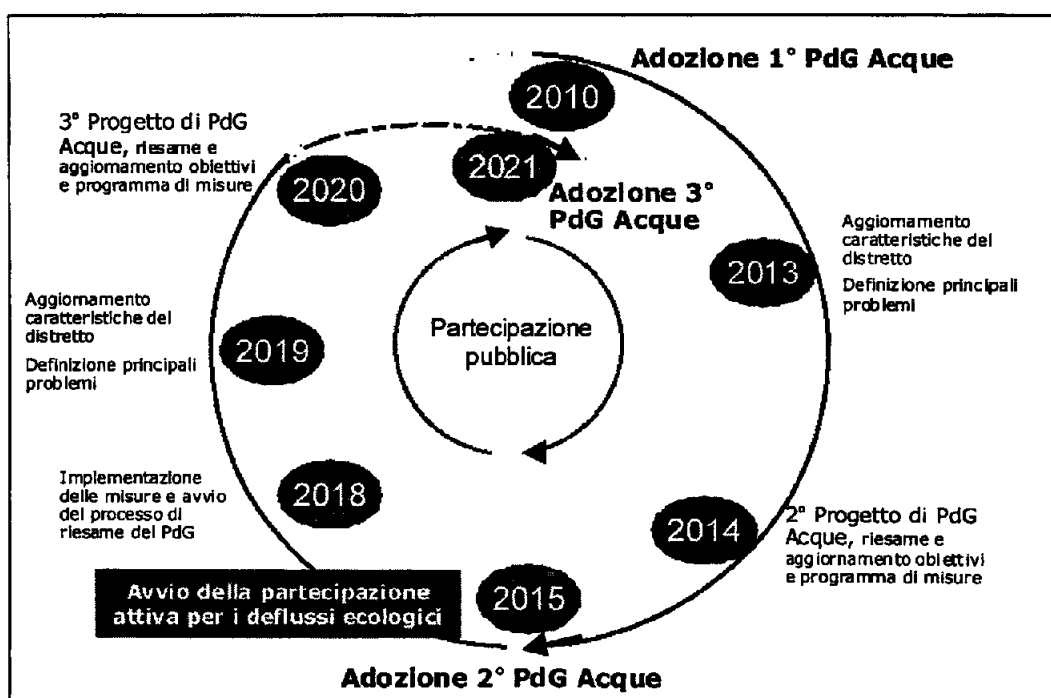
Adozione 1° PdG Acque

2010

3° Progetto di PdG Acque, riesame e aggiornamento obiettivi e programma di misure

2021

2020

Adozione 3° PdG Acque

Aggiornamento caratteristiche del distretto

Definizione principali problemi

2013

Aggiornamento caratteristiche del distretto

Definizione principali problemi

2019

Partecipazione pubblica

Implementazione delle misure e avvio del processo di riesame del PdG

2018

2014

2° Progetto di PdG Acque, riesame e aggiornamento obiettivi e programma di misure

Avvio della partecipazione attiva per i deflussi ecologici

2015

Adozione 2° PdG Acque